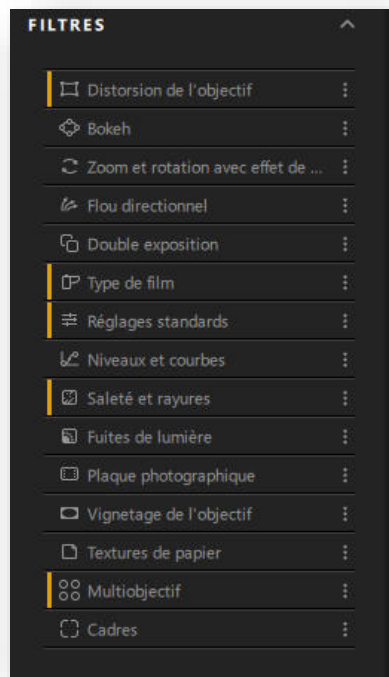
FILTRES

Distorsion de l'objectif
Bokeh
Zoom et rotation avec effet de ...
Flou directionnel
Double exposition
Type de film
Réglages standards
Niveaux et courbes
Saleté et rayures
Fuites de lumière
Plaque photographique
Vignetage de l'objectif
Textures de papier
Multiobjectif
Cadres